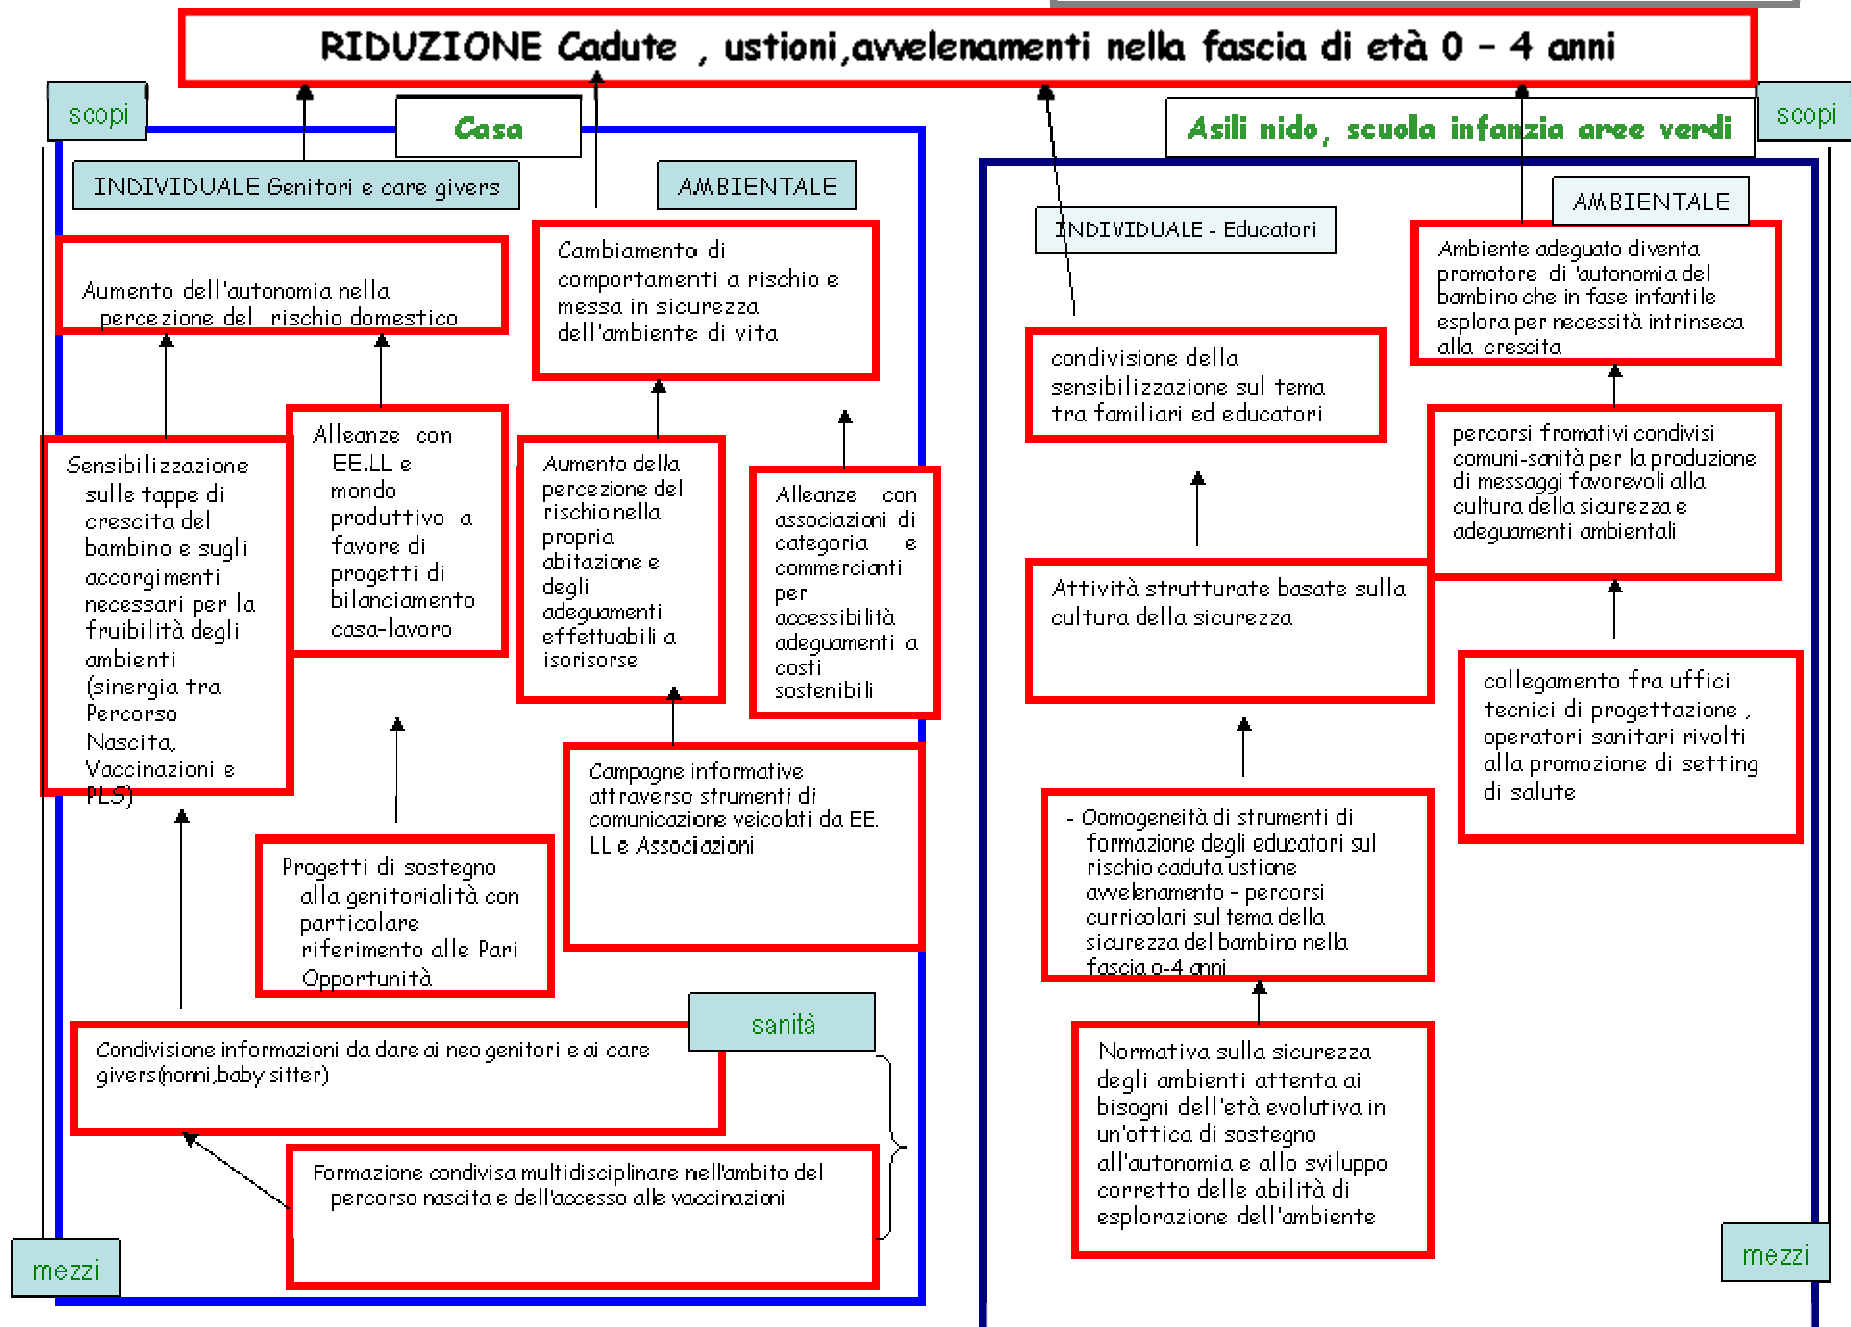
RIDUZIONE Cadute , ustioni,avvelenamenti nella fascia di età 0 - 4 anni

scopi

Casa

INDIVIDUALE Genitori e care givers

AMBIENTALE

Aumento dell'autonomia nella percezione del rischio domestico

Cambiamento di comportamenti a rischio e messa in sicurezza dell'ambiente di vita

Sensibilizzazione sulle tappe di crescita del bambino e sugli accorgimenti necessari per la fruibilità degli ambienti (sinergia tra Percorso Nascita, Vaccinazioni e PLS)

Alleanze con EE.LL e mondo produttivo a favore di progetti di bilanciamento casa-lavoro

Aumento della percezione del rischio nella propria abitazione e degli adeguamenti effettuabili a isorisorse

Alleanze con associazioni di categoria e commercianti per accessibilità adeguamenti a costi sostenibili

Campagne informative attraverso strumenti di comunicazione veicolati da EE. LL e Associazioni

Progetti di sostegno alla genitorialità con particolare riferimento alle Pari Opportunità

sanità

Condivisione informazioni da dare ai neo genitori e ai care givers(nonni,baby sitter)

Formazione condivisa multidisciplinare nell'ambito del percorso nascita e dell'accesso alle vaccinazioni

mezzi

Asili nido, scuola infanzia aree verdi

scopi

INDIVIDUALE - Educatori

AMBIENTALE

Ambiente adeguato diventa promotore di 'autonomia del bambino che in fase infantile esplora per necessità intrinseca alla crescita

condivisione della sensibilizzazione sul tema tra familiari ed educatori

percorsi fromativi condivisi comuni-sanità per la produzione di messaggi favorevoli alla cultura della sicurezza e adeguamenti ambientali

Attività strutturate basate sulla cultura della sicurezza

collegamento fra uffici tecnici di progettazione , operatori sanitari rivolti alla promozione di setting di salute

- Oomogeneità di strumenti di formazione degli educatori sul rischio caduta ustione avvelenamento - percorsi curricolari sul tema della sicurezza del bambino nella fascia 0-4 anni

Normativa sulla sicurezza degli ambienti attenta ai bisogni dell'età evolutiva in un'ottica di sostegno all'autonomia e allo sviluppo corretto delle abilità di esplorazione dell'ambiente

mezzi